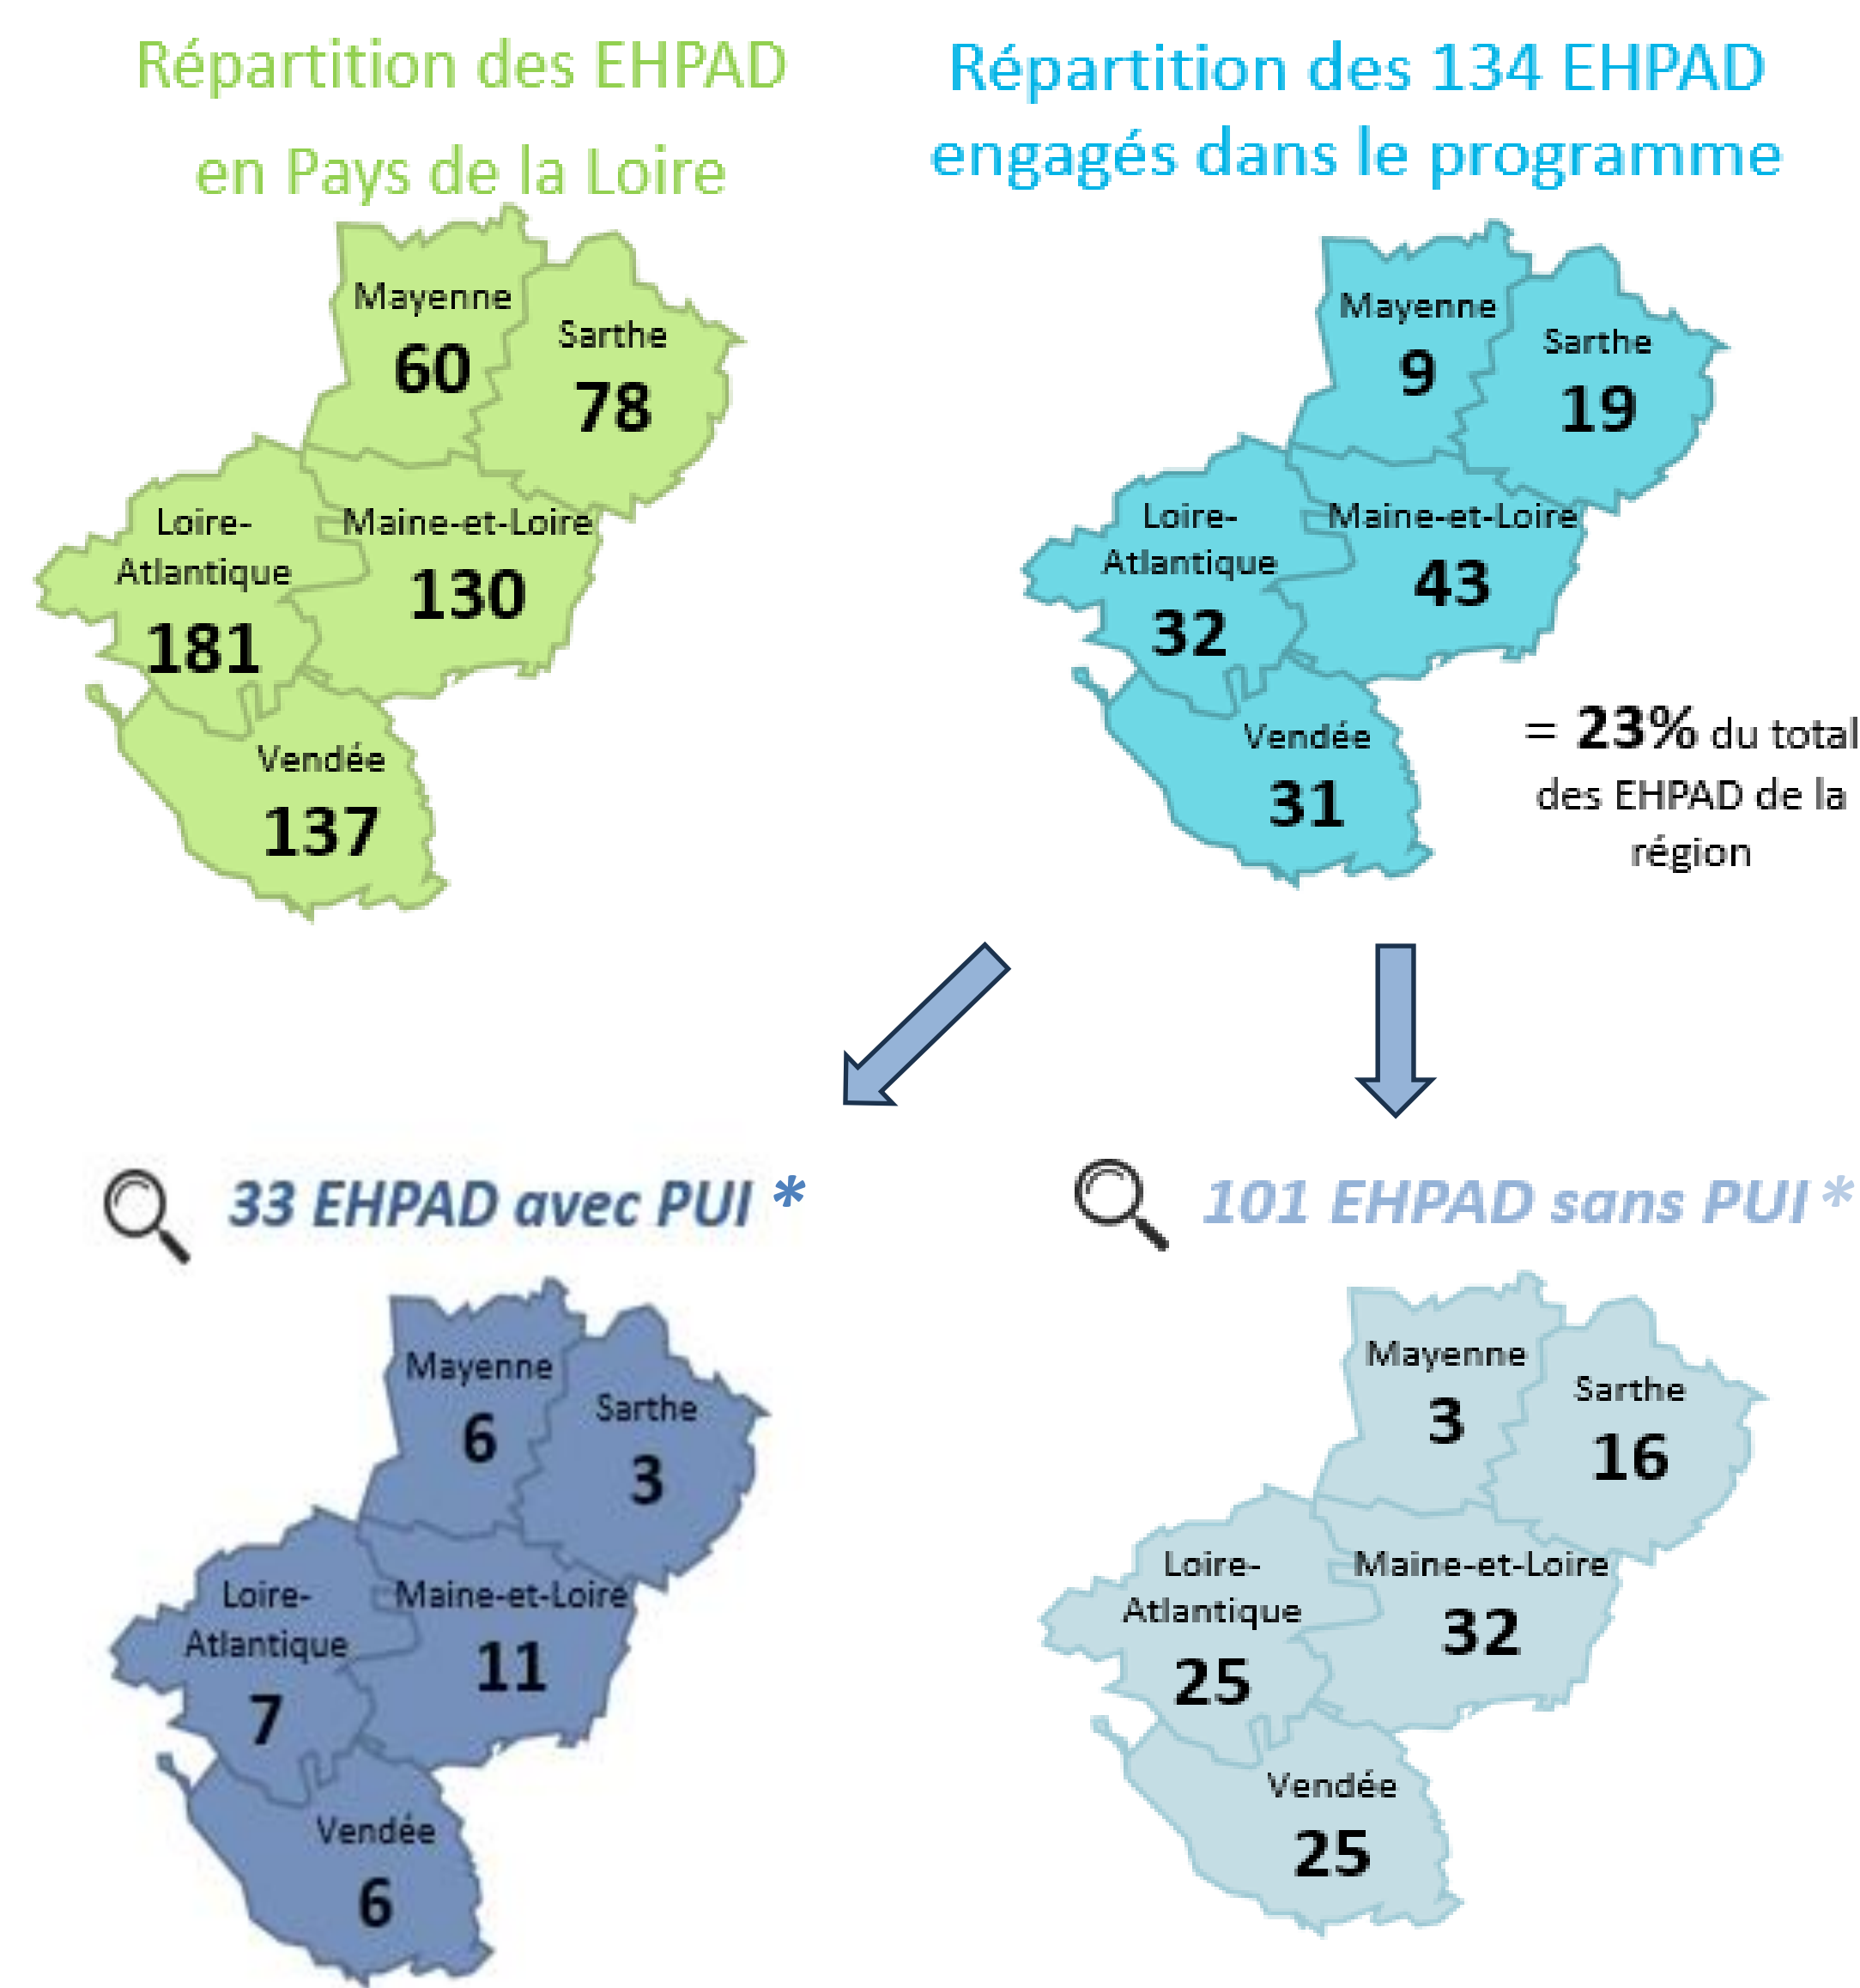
Répartition des EHPAD en Pays de la Loire

Mayenne
60

Sarthe
78

Loire-Atlantique
181

Maine-et-Loire
130

Vendée
137

Répartition des 134 EHPAD engagés dans le programme

Mayenne
9

Sarthe
19

Loire-Atlantique
32

Maine-et-Loire
43

Vendée
31

= 23% du total des EHPAD de la région

33 EHPAD avec PUI *

Mayenne
6

Sarthe
3

Loire-Atlantique
7

Maine-et-Loire
11

Vendée
6

101 EHPAD sans PUI *

Mayenne
3

Sarthe
16

Loire-Atlantique
25

Maine-et-Loire
32

Vendée
25